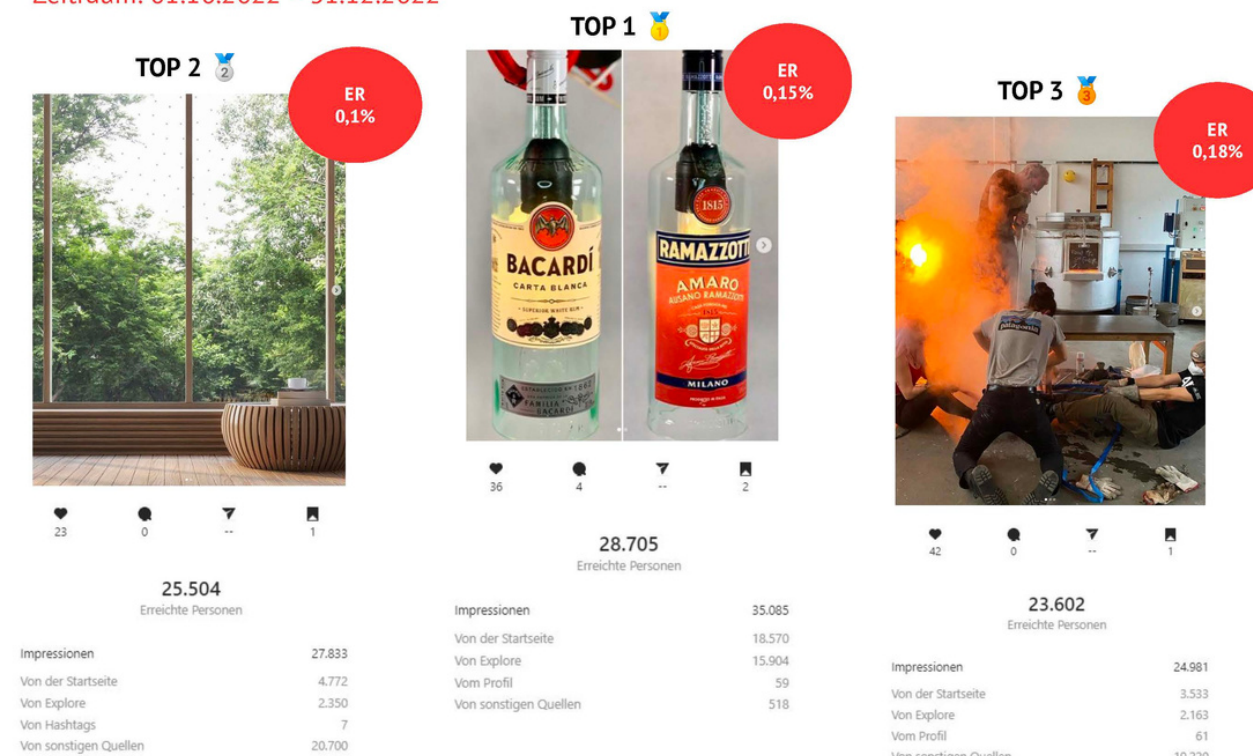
Zeitraum: 01.10.2022 – 31.12.2022

TOP 1

ER
0,15%

BACARDÍ
CARTA BLANCA
SUPERIOR WHITE RUM
FAMILIA BACARDÍ

RAMAZZOTTI
AMARO
AUSANO RAMAZZOTTI
1815
MILANO

36 4 -- 2

28.705
Erreichte Personen

| Impressionen | 35.085 |
|---|---|
| Von der Startseite | 18.570 |
| Von Explore | 15.904 |
| Vom Profil | 59 |
| Von sonstigen Quellen | 518 |

TOP 2

ER
0,1%

23 0 -- 1

25.504
Erreichte Personen

| Impressionen | 27.833 |
|---|---|
| Von der Startseite | 4.772 |
| Von Explore | 2.350 |
| Von Hashtags | 7 |
| Von sonstigen Quellen | 20.700 |

TOP 3

ER
0,18%

patagonia

42 0 -- 1

23.602
Erreichte Personen

| Impressionen | 24.981 |
|---|---|
| Von der Startseite | 3.533 |
| Von Explore | 2.163 |
| Vom Profil | 61 |
| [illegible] | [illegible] |